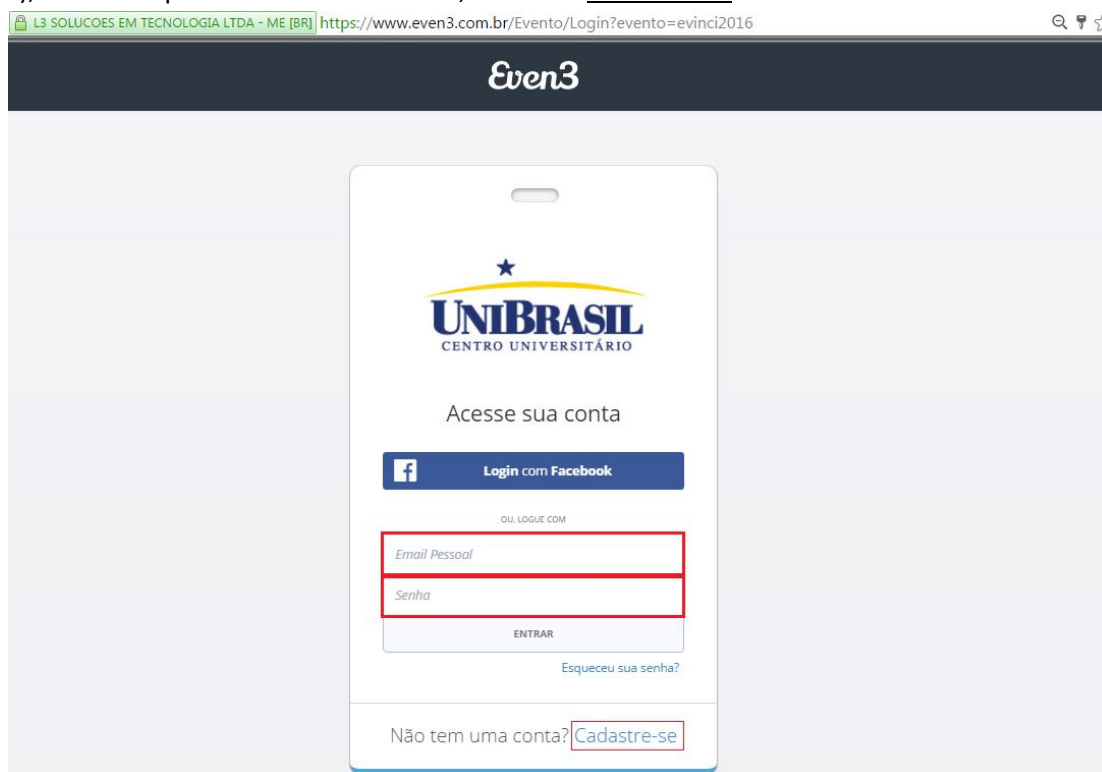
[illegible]

L3 SOLUCOES EM TECNOLOGIA LTDA - ME [BR] https://www.even3.com.br/Evento/Login?evento=evinci2016

Even3

UNIBRASIL
CENTRO UNIVERSITÁRIO

Acesse sua conta

Login com Facebook

OU, LOGUE COM

Email Pessoal

Senha

ENTRAR

Esqueceu sua senha?

Não tem uma conta? Cadastre-se